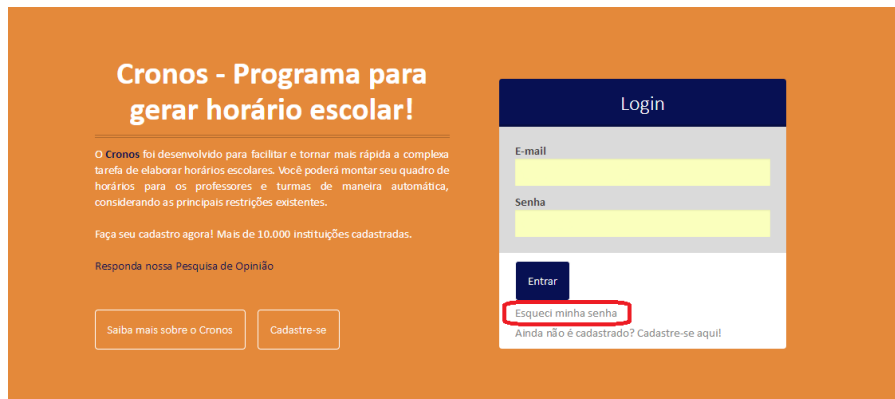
Cronos - Programa para gerar horário escolar!

O Cronos foi desenvolvido para facilitar e tornar mais rápida a complexa tarefa de elaborar horários escolares. Você poderá montar seu quadro de horários para os professores e turmas de maneira automática, considerando as principais restrições existentes.

Faça seu cadastro agora! Mais de 10.000 instituições cadastradas.

Responda nossa Pesquisa de Opinião

Saiba mais sobre o Cronos

Cadastre-se

Login

E-mail

Senha

Entrar

Esqueci minha senha

Ainda não é cadastrado? Cadastre-se aqui!